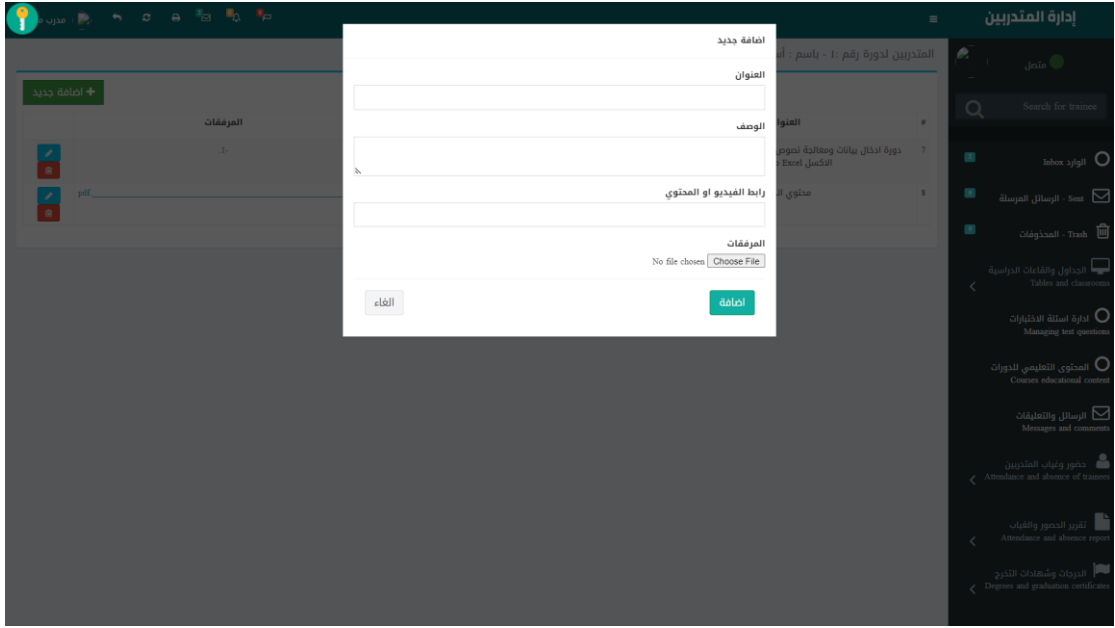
مدرب

إدارة المتدربين

متصل

Search for trainee

Inbox الوارد

Sent - الرسائل المرسلة

Trash - المحذوفات

الجداول والقاعات الدراسية
Tables and classrooms

ادارة اسئلة الاختبارات
Managing test questions

المحتوى التعليمي للدورات
Courses educational content

الرسائل والتعليقات
Messages and comments

حضور وغياب المتدربين
Attendance and absence of trainees

تقرير الحضور والغياب
Attendance and absence report

الدرجات وشهادات التخرج
Degrees and graduation certificates

المتدربين لدورة رقم :1 - باسم : أ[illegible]

+ اضافة جديد

| # | العنوا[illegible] | | المرفقات | |
|---|---|---|---|---|
| 7 | دورة ادخال بيانات ومعالجة نصوص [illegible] الاكسل Excel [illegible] | | -.1 | |
| 8 | محتوي ال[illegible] | | pdf. | |

اضافة جديد

العنوان

الوصف

رابط الفيديو او المحتوي

المرفقات

No file chosen Choose File

اضافة

الغاء